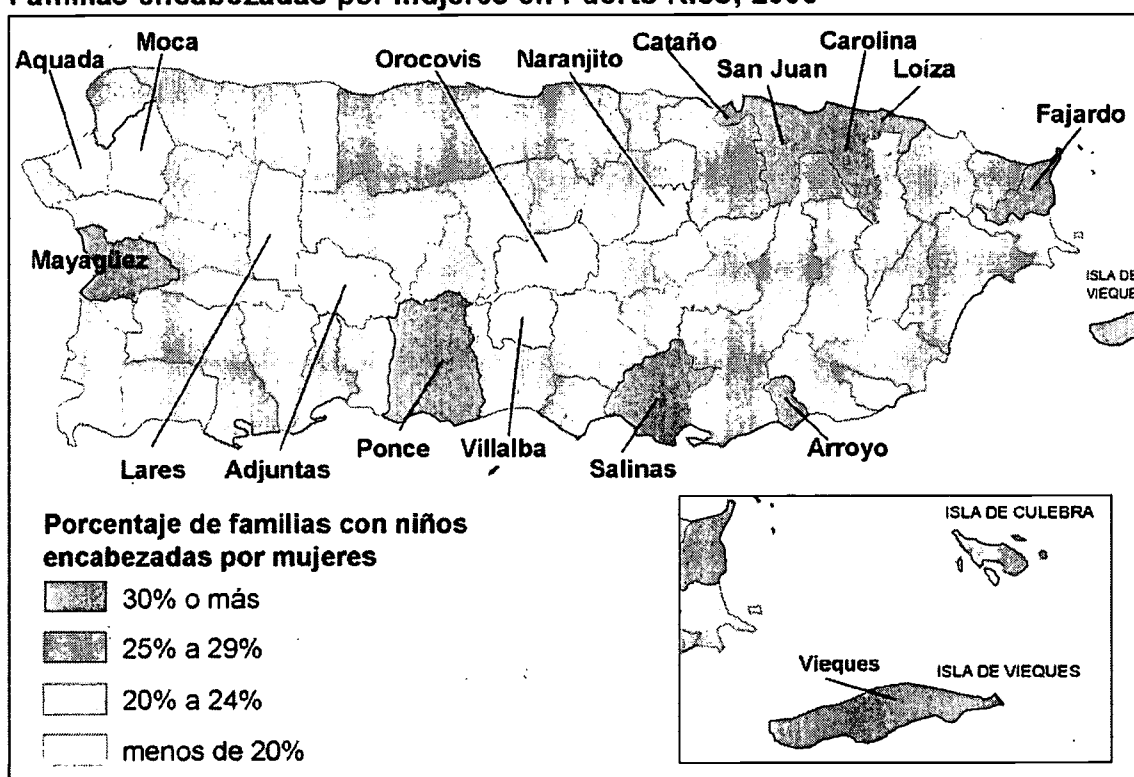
Familias encabezadas por mujeres en Puerto Rico, 2000

Aquada
Moca
Orocovis
Naranjito
Cataño
San Juan
Carolina
Loíza
Fajardo
Mayagüez
ISLA DE VIEQUES
Lares
Adjuntas
Ponce
Villalba
Salinas
Arroyo

Porcentaje de familias con niños encabezadas por mujeres
30% o más
25% a 29%
20% a 24%
menos de 20%

ISLA DE CULEBRA
Vieques
ISLA DE VIEQUES